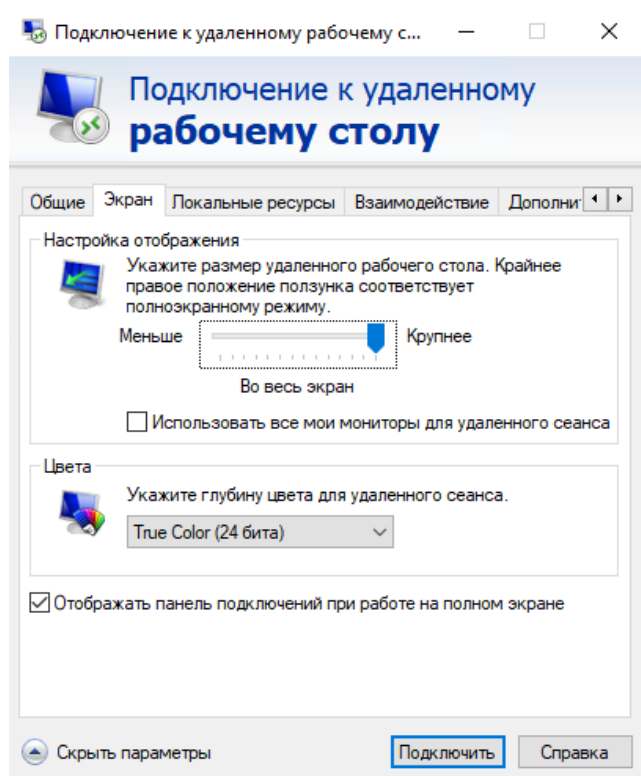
Подключение к удаленному рабочему с...

Подключение к удаленному
рабочему столу

Общие | Экран | Локальные ресурсы | Взаимодействие | Дополнит

Настройка отображения

Укажите размер удаленного рабочего стола. Крайнее правое положение ползунка соответствует полноэкранному режиму.

Меньше Крупнее

Во весь экран

Использовать все мои мониторы для удаленного сеанса

Цвета

Укажите глубину цвета для удаленного сеанса.

True Color (24 бита)

Отображать панель подключений при работе на полном экране

Скрыть параметры

Подключить

Справка